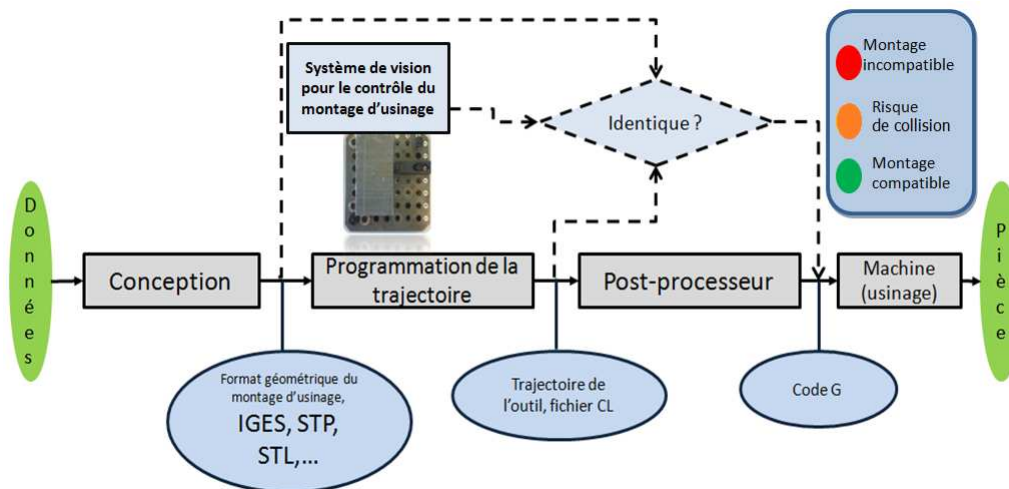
Système de vision pour le contrôle du montage d'usinage

Identique ?

Montage incompatible

Risque de collision

Montage compatible

Données

Conception

Programmation de la trajectoire

Post-processeur

Machine (usinage)

Pièce

Format géométrique du montage d'usinage, IGES, STP, STL,...

Trajectoire de l'outil, fichier CL

Code G